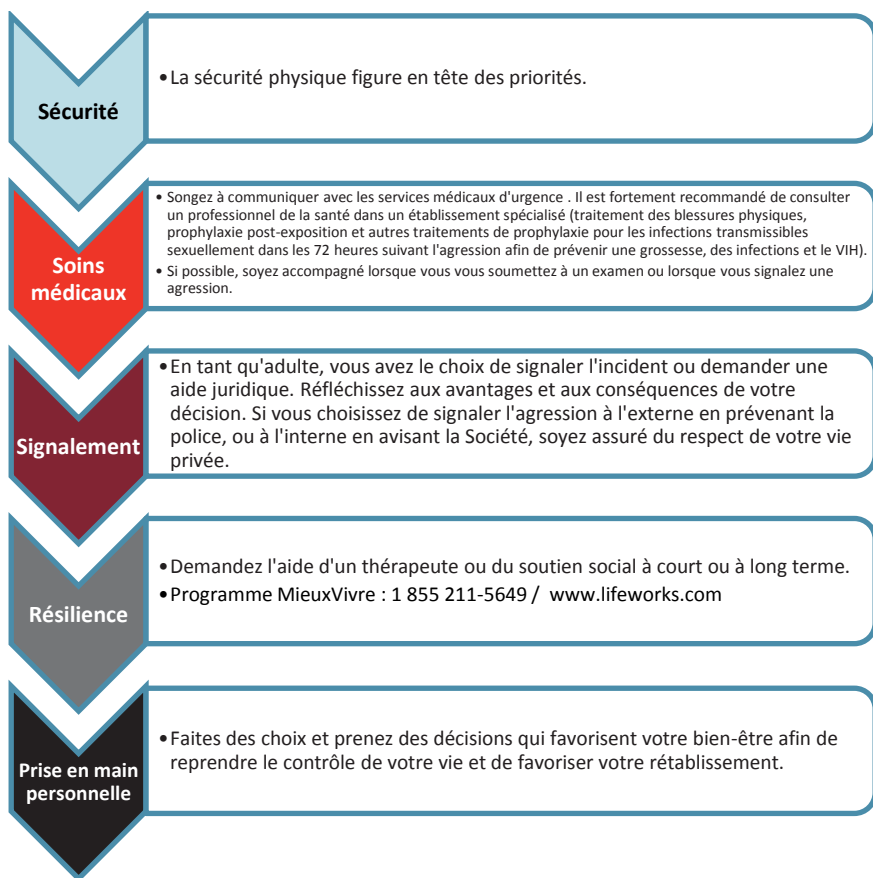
Sécurité

• La sécurité physique figure en tête des priorités.

Soins médicaux

• Songez à communiquer avec les services médicaux d'urgence . Il est fortement recommandé de consulter un professionnel de la santé dans un établissement spécialisé (traitement des blessures physiques, prophylaxie post-exposition et autres traitements de prophylaxie pour les infections transmissibles sexuellement dans les 72 heures suivant l'agression afin de prévenir une grossesse, des infections et le VIH).
• Si possible, soyez accompagné lorsque vous vous soumettez à un examen ou lorsque vous signalez une agression.

Signalement

• En tant qu'adulte, vous avez le choix de signaler l'incident ou demander une aide juridique. Réfléchissez aux avantages et aux conséquences de votre décision. Si vous choisissez de signaler l'agression à l'externe en prévenant la police, ou à l'interne en avisant la Société, soyez assuré du respect de votre vie privée.

Résilience

• Demandez l'aide d'un thérapeute ou du soutien social à court ou à long terme.
• Programme MieuxVivre : 1 855 211-5649 / www.lifeworks.com

Prise en main personnelle

• Faites des choix et prenez des décisions qui favorisent votre bien-être afin de reprendre le contrôle de votre vie et de favoriser votre rétablissement.